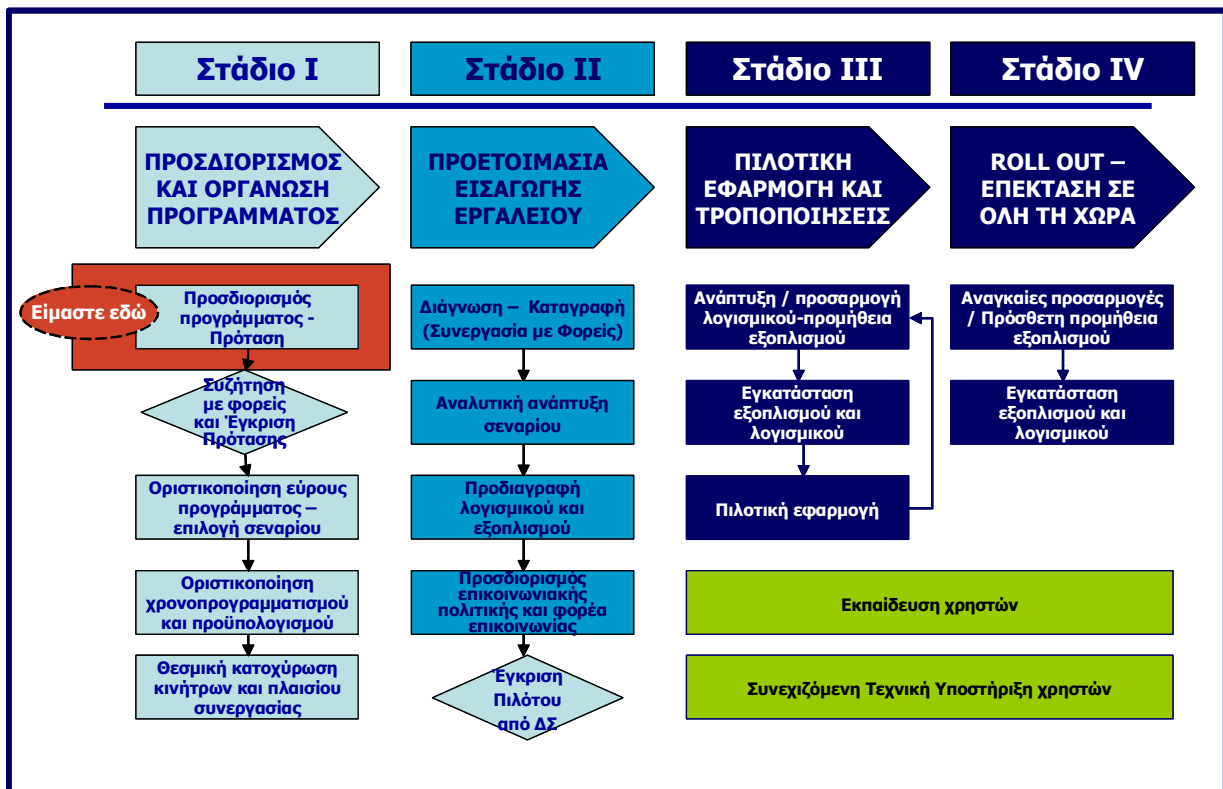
Στάδιο Ι

Στάδιο ΙΙ

Στάδιο ΙΙΙ

Στάδιο ΙV

ΠΡΟΣΔΙΟΡΙΣΜΟΣ ΚΑΙ ΟΡΓΑΝΩΣΗ ΠΡΟΓΡΑΜΜΑΤΟΣ

Είμαστε εδώ

Προσδιορισμός προγράμματος - Πρόταση

Συζήτηση με φορείς και Έγκριση Πρότασης

Οριστικοποίηση εύρους προγράμματος – επιλογή σεναρίου

Οριστικοποίηση χρονοπρογραμματισμού και προϋπολογισμού

Θεσμική κατοχύρωση κινήτρων και πλαισίου συνεργασίας

ΠΡΟΕΤΟΙΜΑΣΙΑ ΕΙΣΑΓΩΓΗΣ ΕΡΓΑΛΕΙΟΥ

Διάγνωση – Καταγραφή (Συνεργασία με Φορείς)

Αναλυτική ανάπτυξη σεναρίου

Προδιαγραφή λογισμικού και εξοπλισμού

Προσδιορισμός επικοινωνιακής πολιτικής και φορέα επικοινωνίας

Έγκριση Πιλότου από ΔΣ

ΠΙΛΟΤΙΚΗ ΕΦΑΡΜΟΓΗ ΚΑΙ ΤΡΟΠΟΠΟΙΗΣΕΙΣ

Ανάπτυξη / προσαρμογή λογισμικού-προμήθεια εξοπλισμού

Εγκατάσταση εξοπλισμού και λογισμικού

Πιλοτική εφαρμογή

ROLL OUT – ΕΠΕΚΤΑΣΗ ΣΕ ΟΛΗ ΤΗ ΧΩΡΑ

Αναγκαίες προσαρμογές / Πρόσθετη προμήθεια εξοπλισμού

Εγκατάσταση εξοπλισμού και λογισμικού

Εκπαίδευση χρηστών

Συνεχιζόμενη Τεχνική Υποστήριξη χρηστών